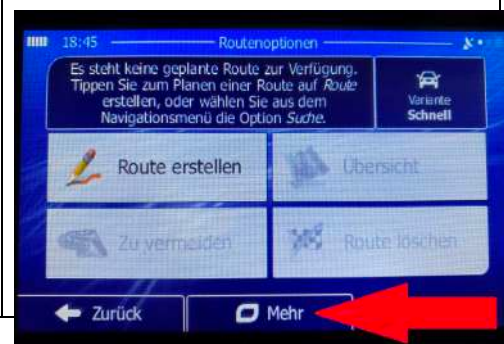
18:45 Routenoptionen

Es steht keine geplante Route zur Verfügung. Tippen Sie zum Planen einer Route auf *Route* erstellen, oder wählen Sie aus dem Navigationsmenü die Option *Suche*.

Variante
Schnell

Route erstellen

Übersicht

Zu vermeiden

Route löschen

Zurück

Mehr